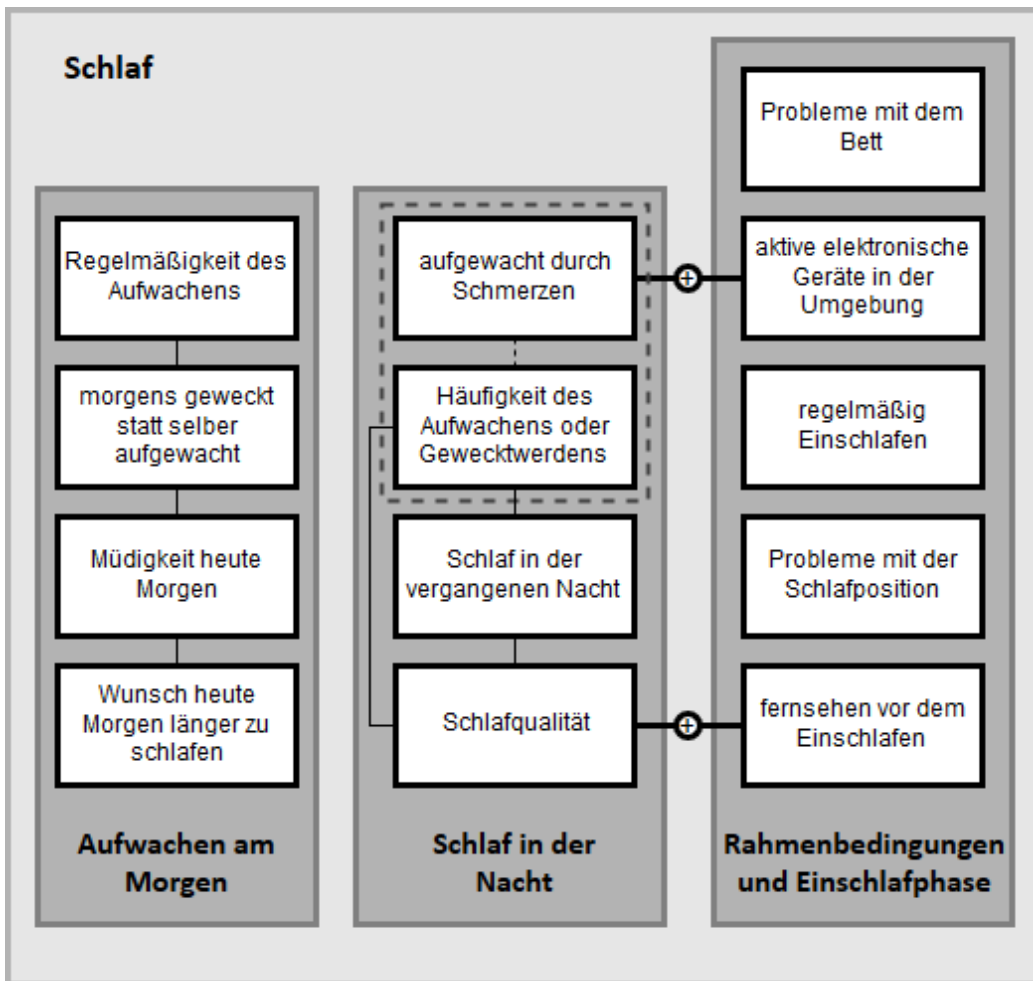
Schlaf

Regelmäßigkeit des Aufwachens

morgens geweckt statt selber aufgewacht

Müdigkeit heute Morgen

Wunsch heute Morgen länger zu schlafen

Aufwachen am Morgen

aufgewacht durch Schmerzen

Häufigkeit des Aufwachens oder Geweckwerdens

Schlaf in der vergangenen Nacht

Schlafqualität

Schlaf in der Nacht

Probleme mit dem Bett

aktive elektronische Geräte in der Umgebung

regelmäßig Einschlafen

Probleme mit der Schlafposition

fernsehen vor dem Einschlafen

Rahmenbedingungen und Einschlafphase